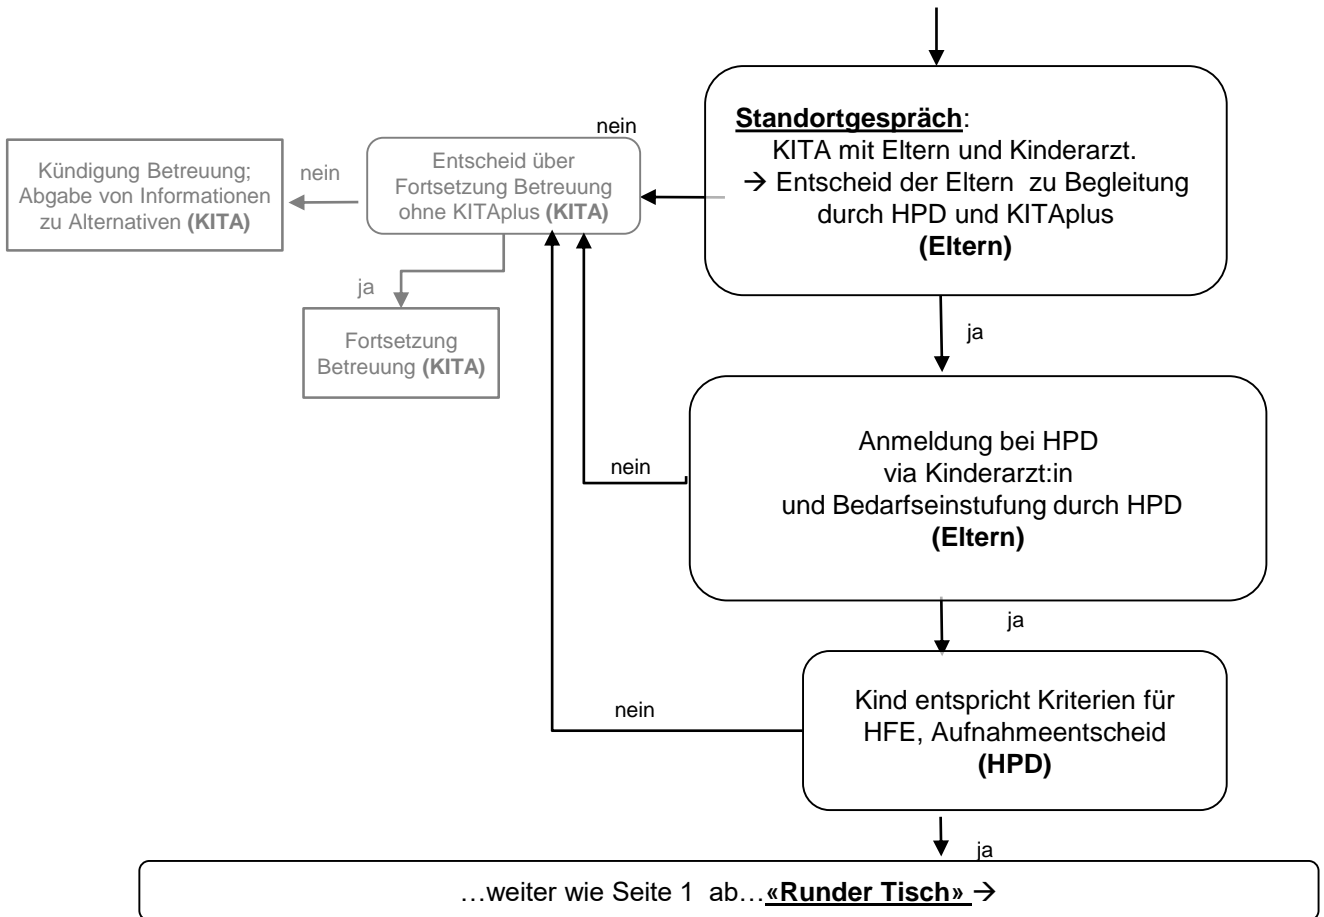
**Standortgespräch**:
KITA mit Eltern und Kinderarzt.
→ Entscheid der Eltern zu Begleitung durch HPD und KITAplus
**(Eltern)**

nein

Entscheid über Fortsetzung Betreuung ohne KITAplus **(KITA)**

nein

Kündigung Betreuung; Abgabe von Informationen zu Alternativen **(KITA)**

ja

Fortsetzung Betreuung **(KITA)**

ja

Anmeldung bei HPD
via Kinderarzt:in
und Bedarfseinstufung durch HPD
**(Eltern)**

nein

ja

Kind entspricht Kriterien für HFE, Aufnahmeentscheid
**(HPD)**

nein

ja

…weiter wie Seite 1 ab…**«Runder Tisch»** →